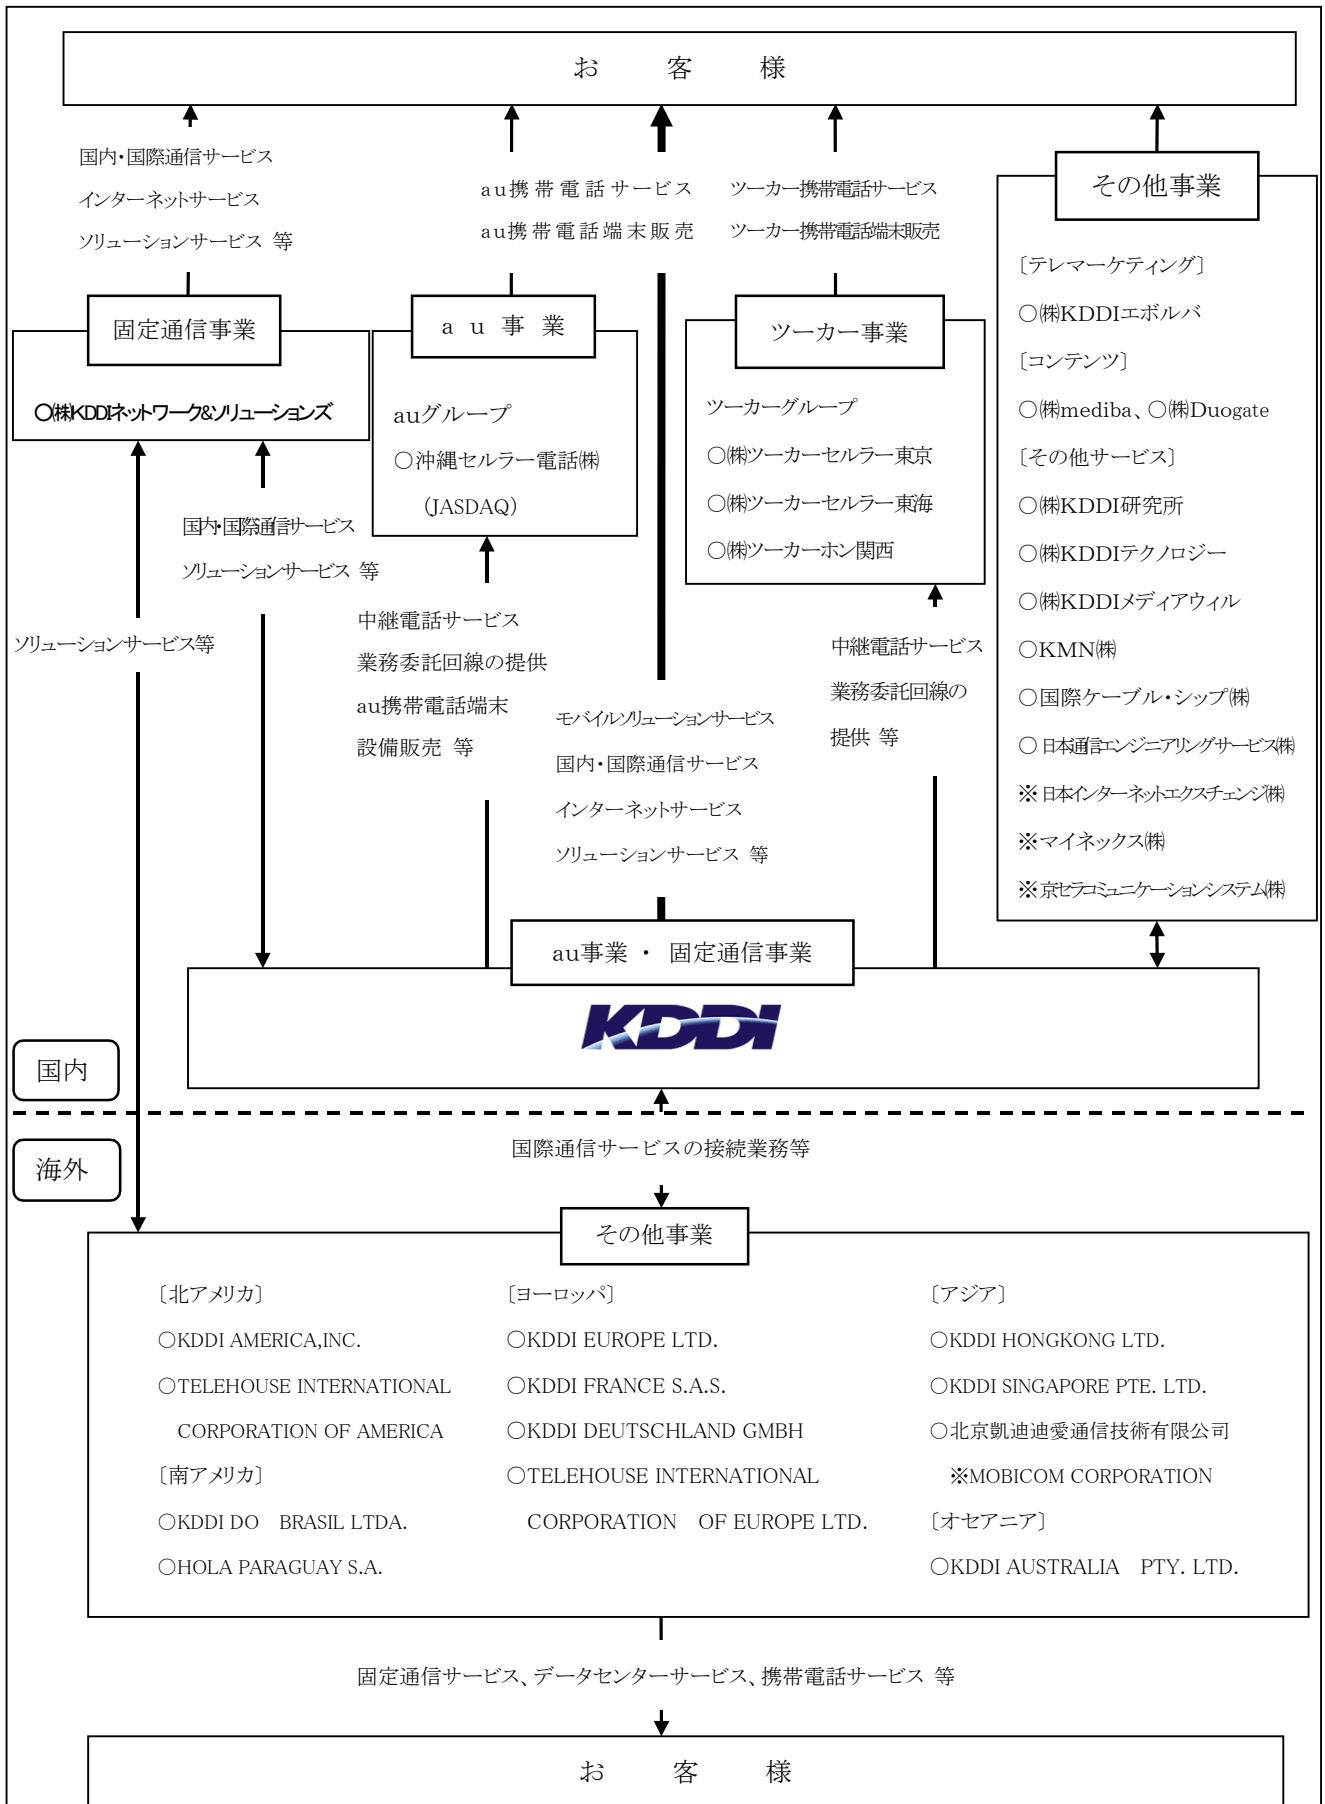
お　客　様

国内・国際通信サービス
インターネットサービス
ソリューションサービス 等

au携帯電話サービス
au携帯電話端末販売

ツーカー携帯電話サービス
ツーカー携帯電話端末販売

その他事業

〔テレマーケティング〕
○㈱KDDIエボルバ
〔コンテンツ〕
○㈱mediba、○㈱Duogate
〔その他サービス〕
○㈱KDDI研究所
○㈱KDDIテクノロジー
○㈱KDDIメディアウィル
○KMN㈱
○国際ケーブル・シップ㈱
○日本通信エンジニアリングサービス㈱
※日本インターネットエクスチェンジ㈱
※マイネックス㈱
※京セラコミュニケーションシステム㈱

固定通信事業
○㈱KDDIネットワーク&ソリューションズ

au 事 業
auグループ
○沖縄セルラー電話㈱
(JASDAQ)

ツーカー事業
ツーカーグループ
○㈱ツーカーセルラー東京
○㈱ツーカーセルラー東海
○㈱ツーカーホン関西

国内・国際通信サービス
ソリューションサービス 等

ソリューションサービス等

中継電話サービス
業務委託回線の提供
au携帯電話端末
設備販売 等

モバイルソリューションサービス
国内・国際通信サービス
インターネットサービス
ソリューションサービス 等

中継電話サービス
業務委託回線の
提供 等

au事業 ・ 固定通信事業
KDDI

国内
海外

国際通信サービスの接続業務等

その他事業

〔北アメリカ〕
○KDDI AMERICA,INC.
○TELEHOUSE INTERNATIONAL CORPORATION OF AMERICA
〔南アメリカ〕
○KDDI DO BRASIL LTDA.
○HOLA PARAGUAY S.A.

〔ヨーロッパ〕
○KDDI EUROPE LTD.
○KDDI FRANCE S.A.S.
○KDDI DEUTSCHLAND GMBH
○TELEHOUSE INTERNATIONAL CORPORATION OF EUROPE LTD.

〔アジア〕
○KDDI HONGKONG LTD.
○KDDI SINGAPORE PTE. LTD.
○北京凱迪迪愛通信技術有限公司
※MOBICOM CORPORATION
〔オセアニア〕
○KDDI AUSTRALIA PTY. LTD.

固定通信サービス、データセンターサービス、携帯電話サービス 等

お　客　様